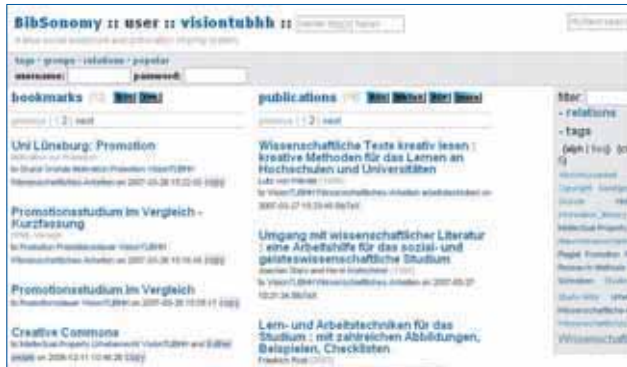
BibSonomy :: user :: visiontubhh ::

A blue social bookmark and publication sharing system.

tags · groups · relations · popular
username: password:

bookmarks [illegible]

previous | 1 | 2 | next

Uni Lüneburg: Promotion
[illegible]
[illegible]

Promotionsstudium im Vergleich - Kurzfassung
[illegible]
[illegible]

Promotionsstudium im Vergleich
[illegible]

Creative Commons
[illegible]

publications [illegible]

previous | 1 | 2 | next

Wissenschaftliche Texte kreativ lesen : kreative Methoden für das Lernen an Hochschulen und Universitäten
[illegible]

Umgang mit wissenschaftlicher Literatur : eine Arbeitshilfe für das sozial- und geisteswissenschaftliche Studium
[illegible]

Lern- und Arbeitstechniken für das Studium : mit zahlreichen Abbildungen, Beispielen, Checklisten
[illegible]

filter:
- relations
- tags
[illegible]
Wissenschaft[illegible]